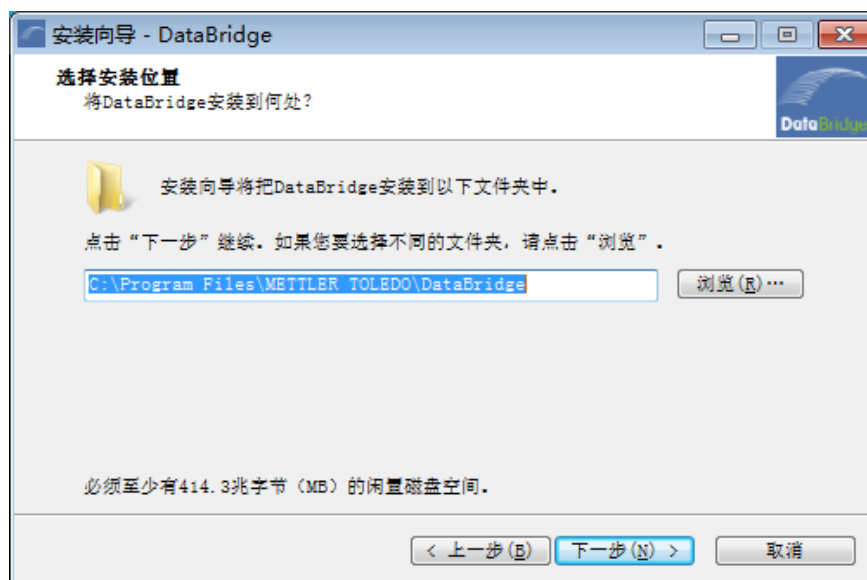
安装向导 - DataBridge

选择安装位置
将DataBridge安装到何处？

DataBridge

安装向导将把DataBridge安装到以下文件夹中。

点击“下一步”继续。如果您要选择不同的文件夹，请点击“浏览”。

C:\Program Files\METTLER TOLEDO\DataBridge

浏览(R)…

必须至少有414.3兆字节（MB）的闲置磁盘空间。

< 上一步(B)
下一步(N) >
取消